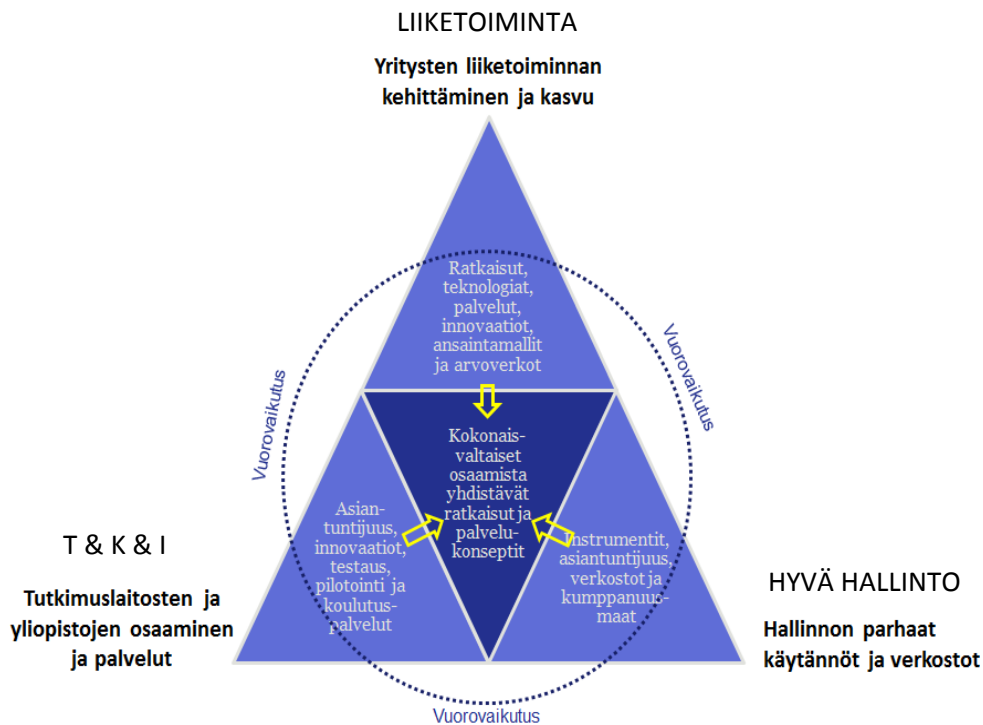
LIIKETOIMINTA

Yritysten liiketoiminnan kehittäminen ja kasvu

Ratkaisut, teknologiat, palvelut, innovaatiot, ansaintamallit ja arvoverkot

Vuorovaikutus

Vuorovaikutus

Kokonaisvaltaiset osaamista yhdistävät ratkaisut ja palvelukonseptit

Asiantuntijuus, innovaatiot, testaus, pilotointi ja koulutuspalvelut

Instrumentit, asiantuntijuus, verkostot ja kumppanuusmaat

T & K & I

Tutkimuslaitosten ja yliopistojen osaaminen ja palvelut

HYVÄ HALLINTO

Hallinnon parhaat käytännöt ja verkostot

Vuorovaikutus